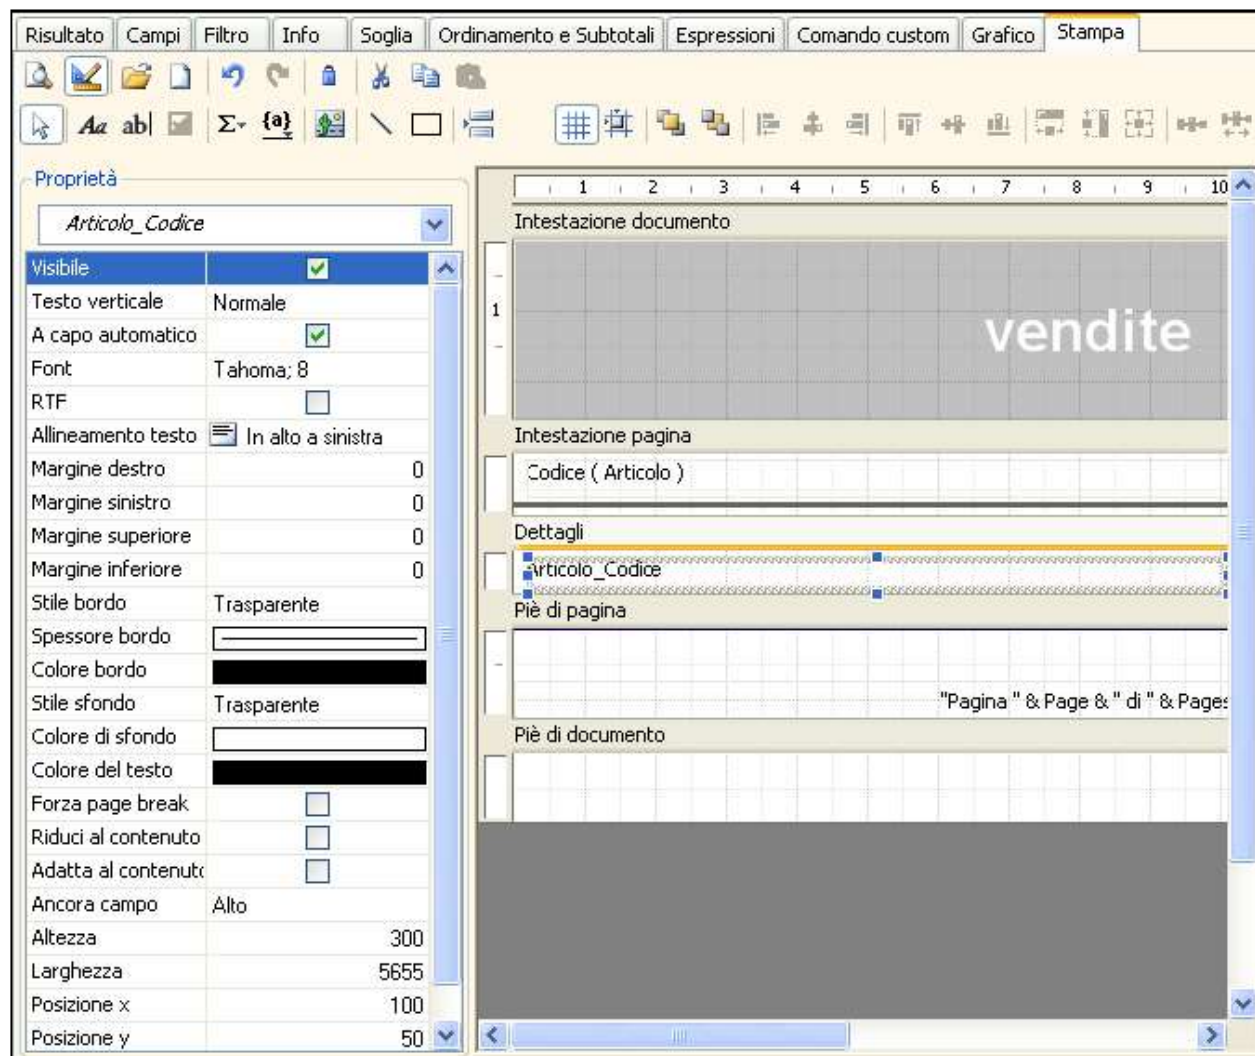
Risultato | Campi | Filtro | Info | Soglia | Ordinamento e Subtotali | Espressioni | Comando custom | Grafico | Stampa

Aa ab| Σ {a}

Proprietà

Articolo_Codice

| | |
|---|---|
| Visibile | ☑ |
| Testo verticale | Normale |
| A capo automatico | ☑ |
| Font | Tahoma; 8 |
| RTF | ☐ |
| Allineamento testo | In alto a sinistra |
| Margine destro | 0 |
| Margine sinistro | 0 |
| Margine superiore | 0 |
| Margine inferiore | 0 |
| Stile bordo | Trasparente |
| Spessore bordo | |
| Colore bordo | |
| Stile sfondo | Trasparente |
| Colore di sfondo | |
| Colore del testo | |
| Forza page break | ☐ |
| Riduci al contenuto | ☐ |
| Adatta al contenutı | ☐ |
| Ancora campo | Alto |
| Altezza | 300 |
| Larghezza | 5655 |
| Posizione x | 100 |
| Posizione y | 50 |

1 2 3 4 5 6 7 8 9 10

Intestazione documento

1

vendite

Intestazione pagina

Codice ( Articolo )

Dettagli

Articolo_Codice

Piè di pagina

"Pagina " & Page & " di " & Pages

Piè di documento